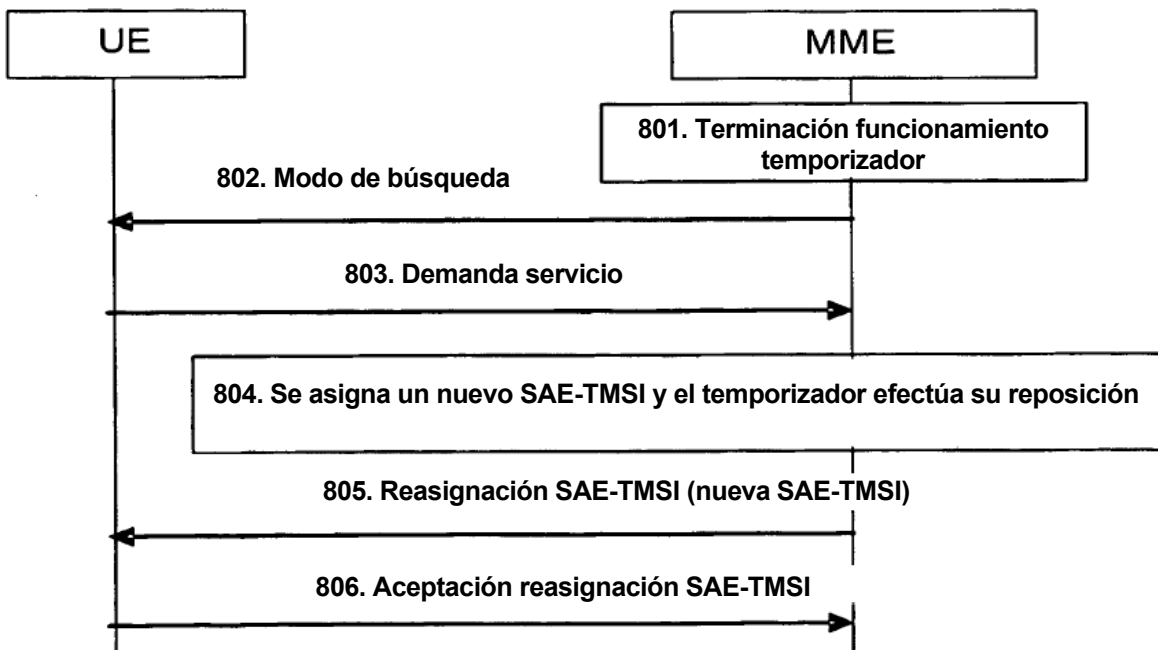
UE

MME

801. Terminación funcionamiento temporizador

802. Modo de búsqueda

803. Demanda servicio

804. Se asigna un nuevo SAE-TMSI y el temporizador efectúa su reposición

805. Reasignación SAE-TMSI (nueva SAE-TMSI)

806. Aceptación reasignación SAE-TMSI